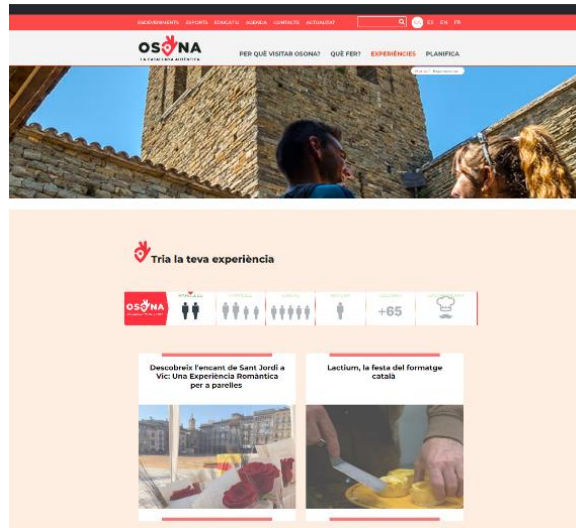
ESDEVENIMENTS ESPORTS EDUCATIU AGÈNCIA CONTACTE ACTUALITAT CA ES EN FR

OSONA
la catalunya autèntica

PER QUÈ VISITAR OSONA? QUÈ FER? EXPERIÈNCIES PLANIFICA

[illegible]

Tria la teva experiència

OSONA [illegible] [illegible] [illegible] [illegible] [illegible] +65 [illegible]

Descobreix l'encant de Sant Jordi a Vic: Una Experiència Romàntica per a parelles

Lactium, la festa del formatge català